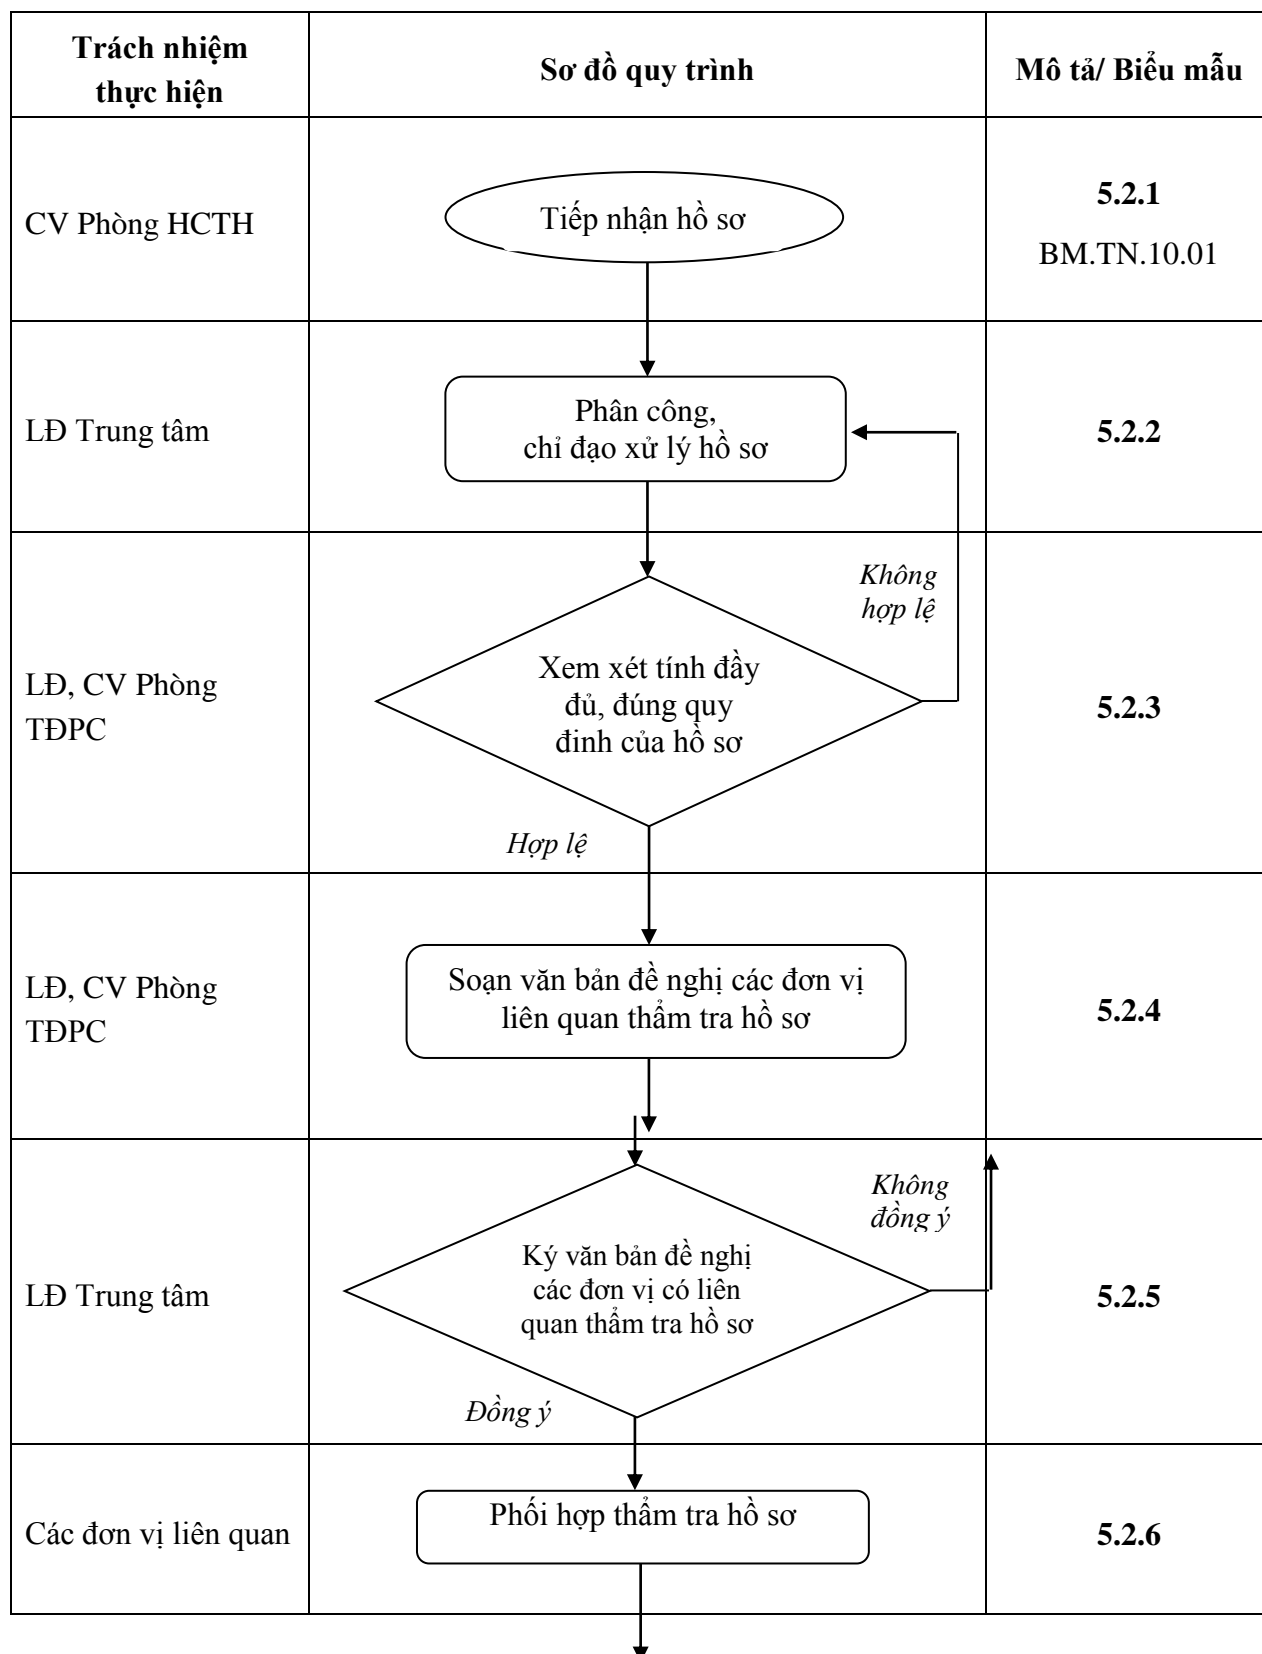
| Trách nhiệm thực hiện | Sơ đồ quy trình | Mô tả/ Biểu mẫu |
|---|---|---|
| CV Phòng HCTH | Tiếp nhận hồ sơ | **5.2.1** BM.TN.10.01 |
| LĐ Trung tâm | Phân công, chỉ đạo xử lý hồ sơ | **5.2.2** |
| LĐ, CV Phòng TĐPC | *Không hợp lệ* Xem xét tính đầy đủ, đúng quy đinh của hồ sơ *Hợp lệ* | **5.2.3** |
| LĐ, CV Phòng TĐPC | Soạn văn bản đề nghị các đơn vị liên quan thẩm tra hồ sơ | **5.2.4** |
| LĐ Trung tâm | *Không đồng ý* Ký văn bản đề nghị các đơn vị có liên quan thẩm tra hồ sơ *Đồng ý* | **5.2.5** |
| Các đơn vị liên quan | Phối hợp thẩm tra hồ sơ | **5.2.6** |